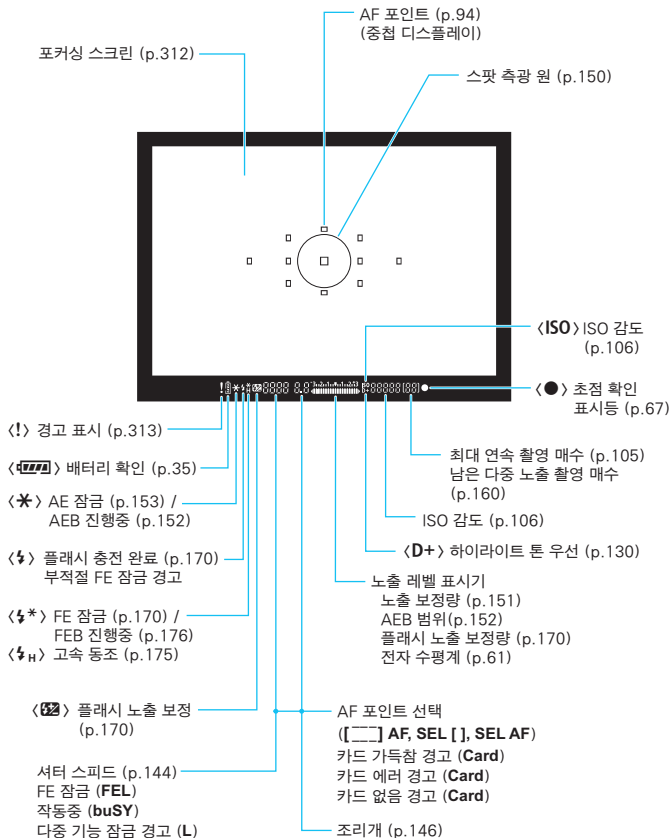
AF 포인트 (p.94)
(중첩 디스플레이)

포커싱 스크린 (p.312)

스팟 측광 원 (p.150)

〈ISO〉 ISO 감도 (p.106)

〈●〉 초점 확인 표시등 (p.67)

〈!〉 경고 표시 (p.313)

〈▭〉 배터리 확인 (p.35)

〈✱〉 AE 잠금 (p.153) / AEB 진행중 (p.152)

〈ϟ〉 플래시 충전 완료 (p.170) 부적절 FE 잠금 경고

〈ϟ✱〉 FE 잠금 (p.170) / FEB 진행중 (p.176)

〈ϟH〉 고속 동조 (p.175)

〈☒〉 플래시 노출 보정 (p.170)

셔터 스피드 (p.144)
FE 잠금 (FEL)
작동중 (buSY)
다중 기능 잠금 경고 (L)

최대 연속 촬영 매수 (p.105)
남은 다중 노출 촬영 매수 (p.160)

ISO 감도 (p.106)

〈D+〉 하이라이트 톤 우선 (p.130)

노출 레벨 표시기
노출 보정량 (p.151)
AEB 범위(p.152)
플래시 노출 보정량 (p.170)
전자 수평계 (p.61)

AF 포인트 선택
([ ] AF, SEL [ ], SEL AF)
카드 가득참 경고 (Card)
카드 에러 경고 (Card)
카드 없음 경고 (Card)

조리개 (p.146)